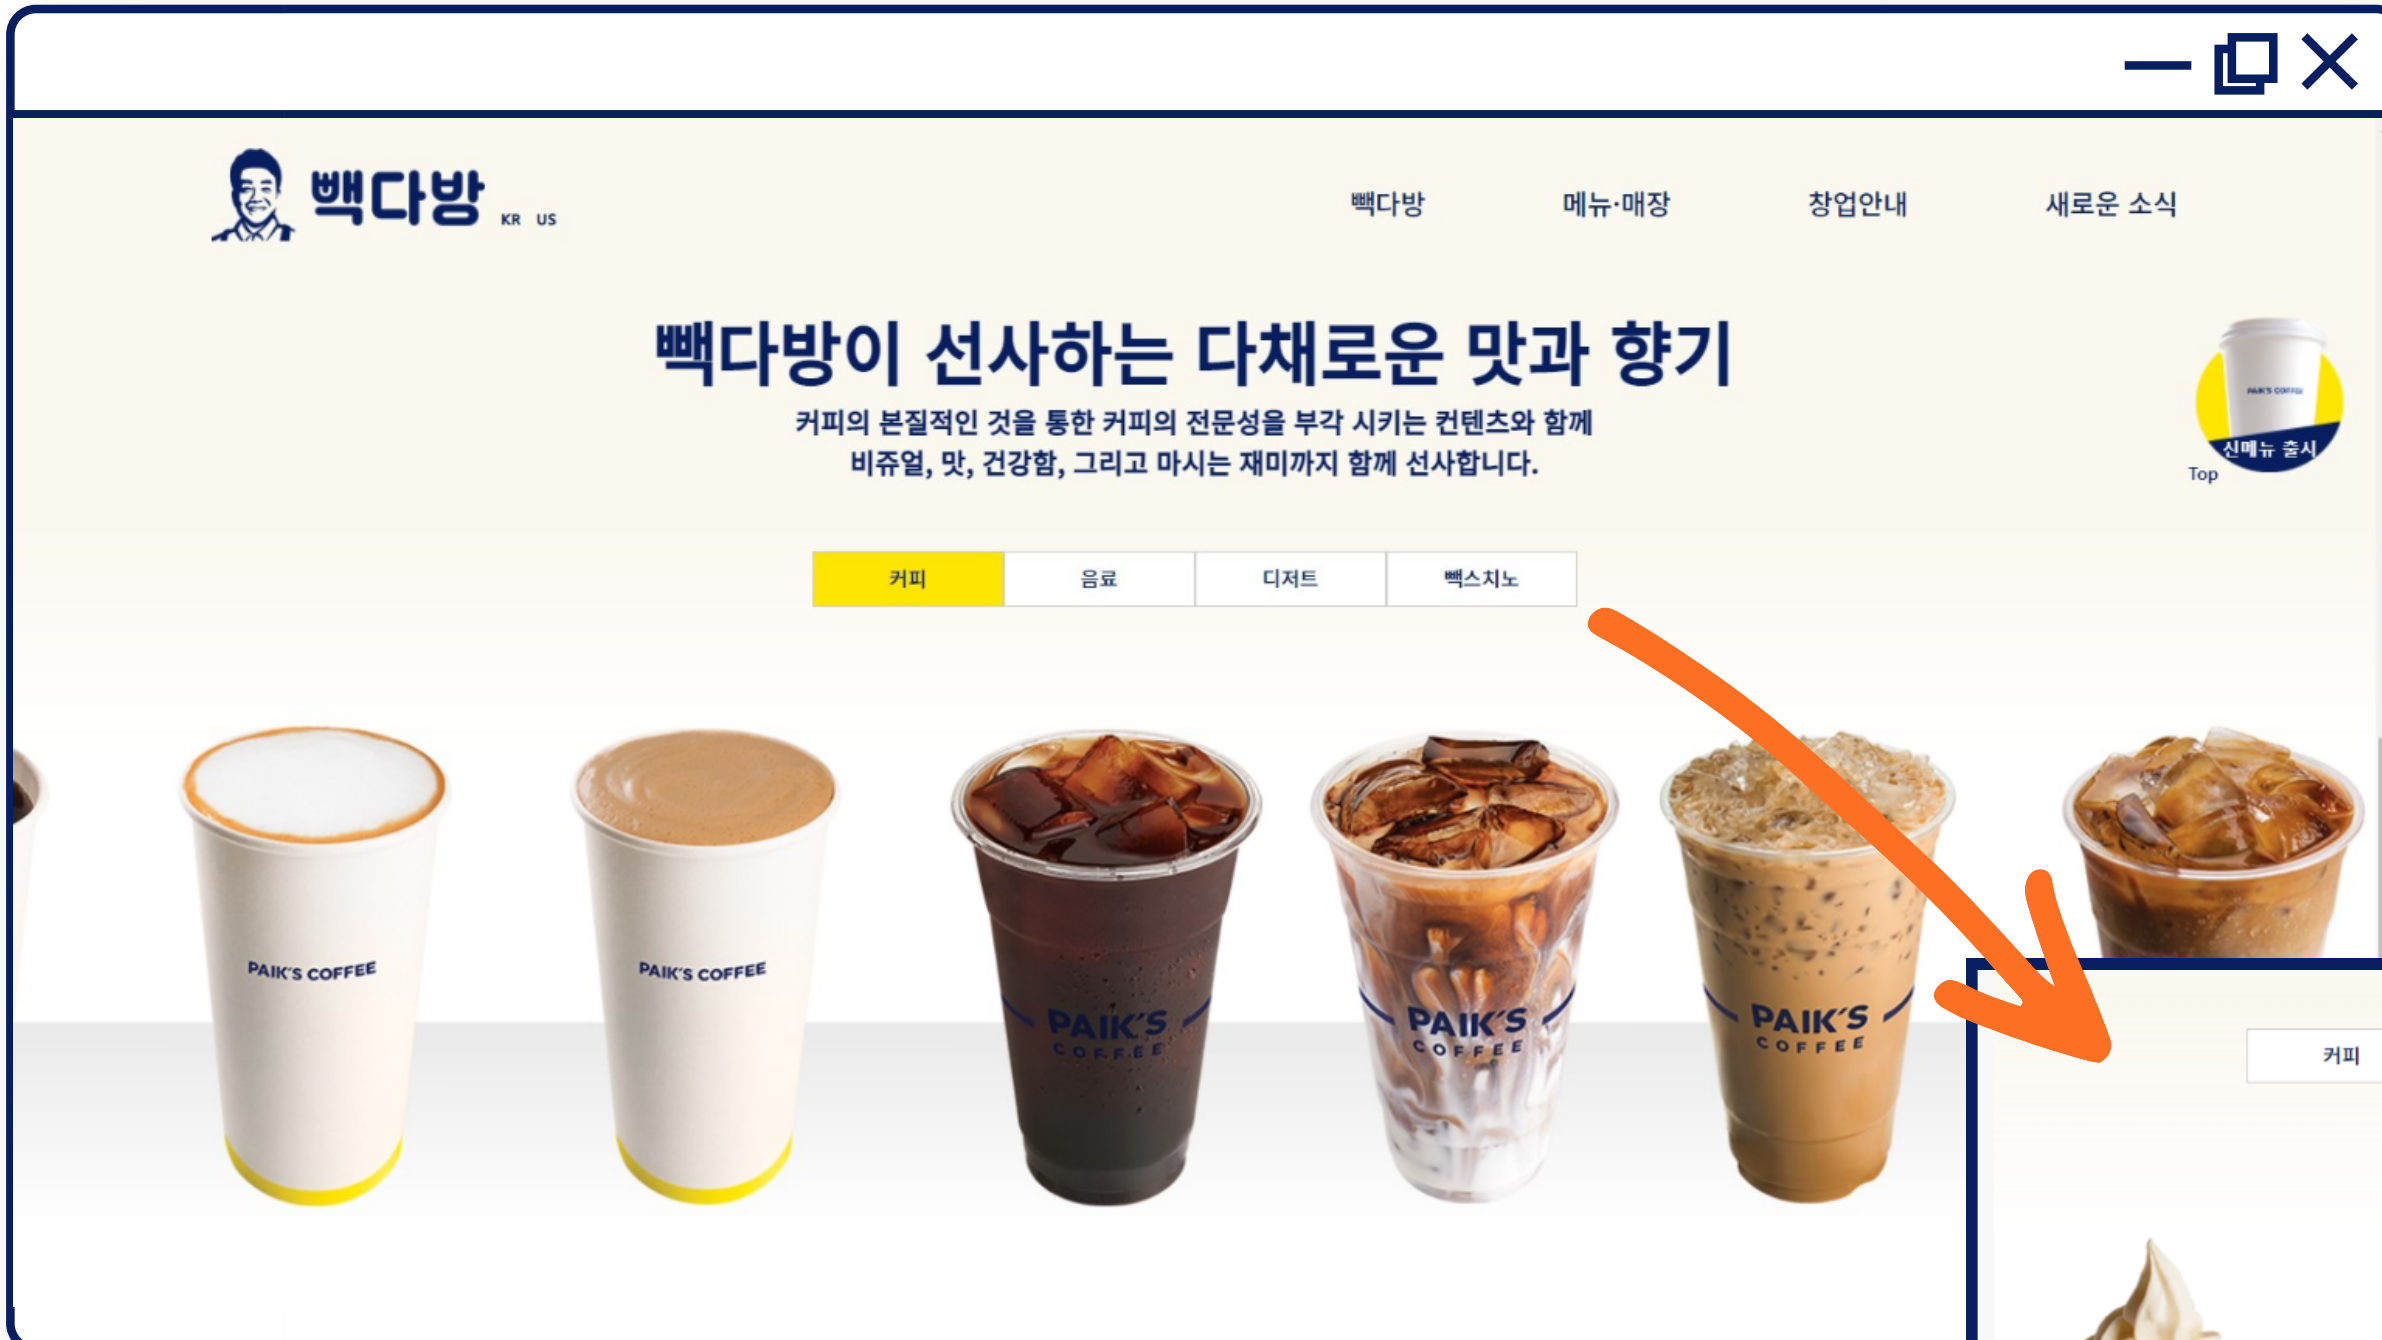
빽다방 KR US

빽다방 메뉴·매장 창업안내 새로운 소식

빽다방이 선사하는 다채로운 맛과 향기

커피의 본질적인 것을 통한 커피의 전문성을 부각 시키는 컨텐츠와 함께
비쥬얼, 맛, 건강함, 그리고 마시는 재미까지 함께 선사합니다.

PAIK'S COFFEE
신메뉴 출시
Top

커피 음료 디저트 빽스치노

PAIK'S COFFEE
PAIK'S COFFEE
PAIK'S COFFEE
PAIK'S COFFEE
PAIK'S COFFEE

커피